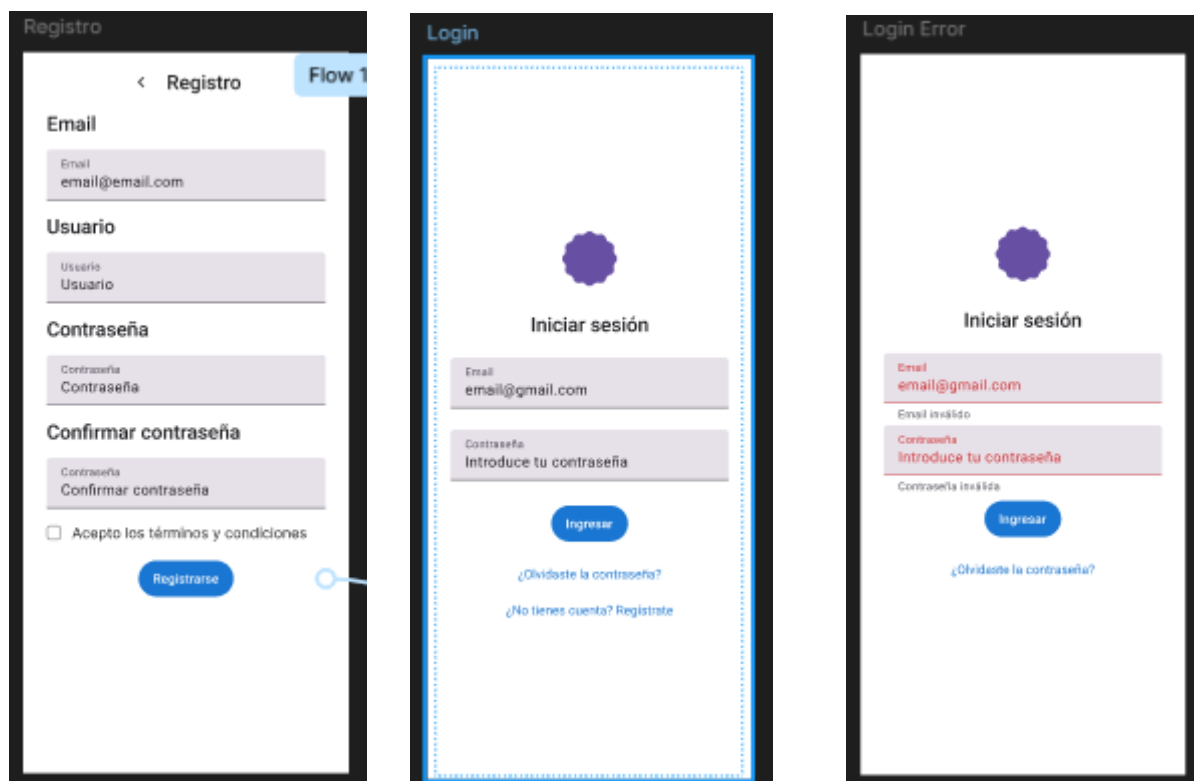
Registro

Flow 1

< Registro

Email

Email
email@email.com

Usuario

Usuario
Usuario

Contraseña

Contraseña
Contraseña

Confirmar contraseña

Contraseña
Confirmar contraseña

Acepto los términos y condiciones

Registrarse

Login

Iniciar sesión

Email
email@gmail.com

Contraseña
Introduce tu contraseña

Ingresar

¿Olvidaste la contraseña?

¿No tienes cuenta? Registrate

Login Error

Iniciar sesión

Email
email@gmail.com
Email inválido

Contraseña
Introduce tu contraseña
Contraseña inválida

Ingresar

¿Olvidaste la contraseña?